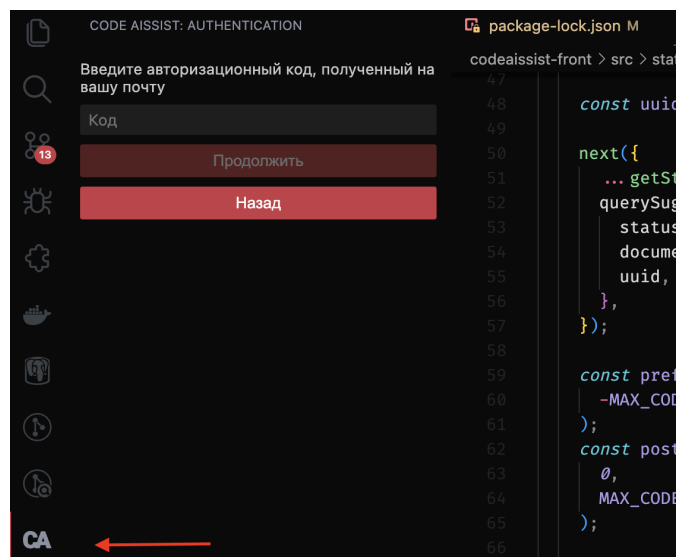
13

CODE AISSIST: AUTHENTICATION

Введите авторизационный код, полученный на вашу почту

Код

Продолжить

Назад

CA

package-lock.json M

codeassist-front > src > stat

47
48 const uuid
49
50 next({
51 ...getSt
52 querySug
53 status
54 docume
55 uuid,
56 },
57 });
58
59 const pref
60 -MAX_COD
61 );
62 const post
63 0,
64 MAX_CODE
65 );
66